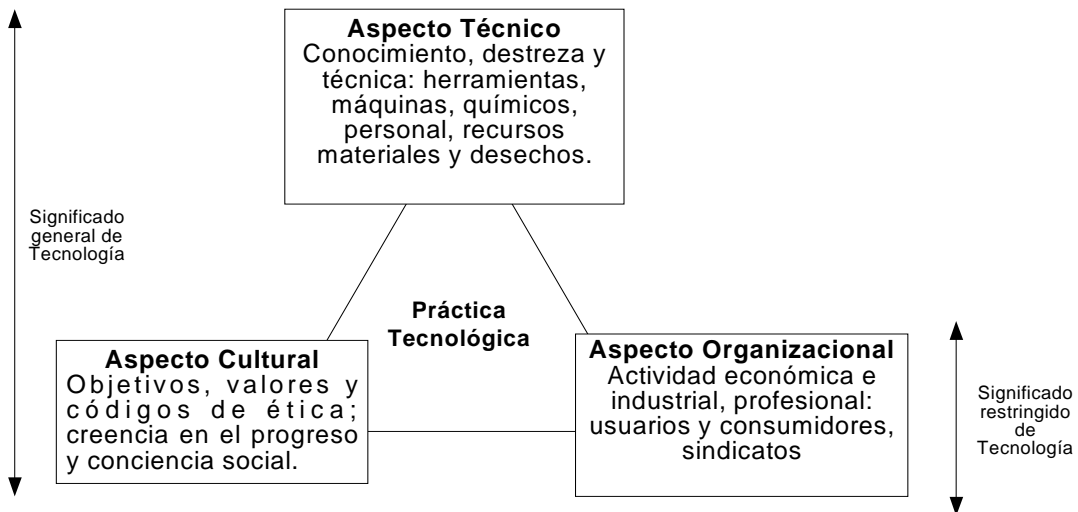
Aspecto Técnico
Conocimiento, destreza y técnica: herramientas, máquinas, químicos, personal, recursos materiales y desechos.

Significado general de Tecnología

Práctica Tecnológica

Aspecto Cultural
Objetivos, valores y códigos de ética; creencia en el progreso y conciencia social.

Aspecto Organizacional
Actividad económica e industrial, profesional: usuarios y consumidores, sindicatos

Significado restringido de Tecnología